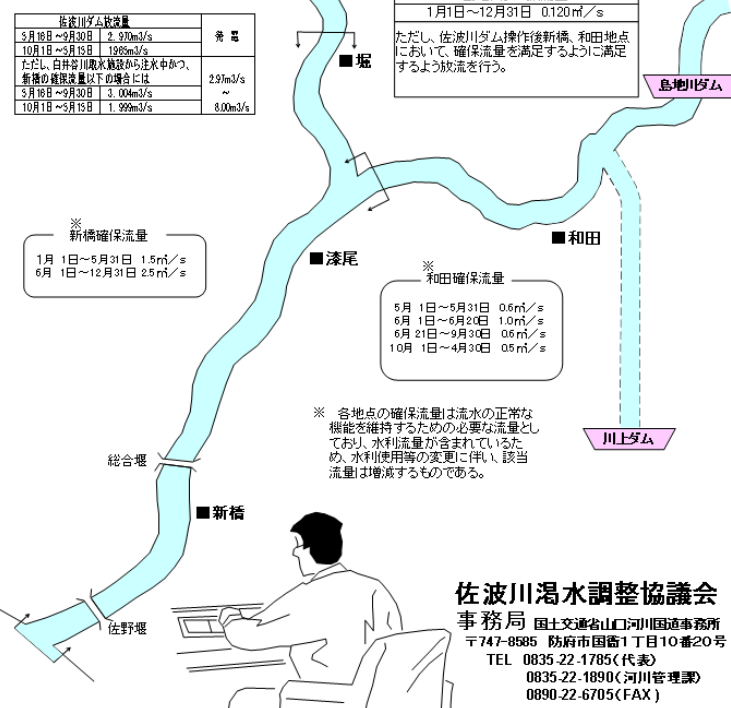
| 佐波川ダム放流量 | | 備考 |
|---|---|---|
| 3月16日～9月30日 | 2.970m3/s | |
| 10月1日～3月15日 | 1.985m3/s | |
| ただし、白井谷川取水施設から注水中かつ、新橋の確保流量以下の場合には | | 2.97m3/s ～ 8.00m3/s |
| 3月16日～9月30日 | 3.004m3/s | |
| 10月1日～3月15日 | 1.999m3/s | |

1月1日～12月31日 0.120m³／s

ただし、佐波川ダム操作後新橋、和田地点において、確保流量を満足するように満足するよう放流を行う。

島地川ダム

■堀

■和田

※
新橋確保流量
1月 1日～5月31日 1.5㎥／s
6月 1日～12月31日 2.5㎥／s

■漆尾

※
和田確保流量
5月 1日～5月31日 0.6㎥／s
6月 1日～6月20日 1.0㎥／s
6月 21日～9月30日 0.6㎥／s
10月 1日～4月30日 0.5㎥／s

※ 各地点の確保流量は流水の正常な機能を維持するための必要な流量としており、水利流量が含まれているため、水利使用等の変更に伴い、該当流量は増減するものである。

川上ダム

総合堰

■新橋

佐野堰

佐波川渇水調整協議会
事務局 国土交通省山口河川国道事務所
〒747-8585 防府市国衙1丁目10番20号
TEL 0835-22-1785(代表)
0835-22-1890(河川管理課)
0890-22-6705(FAX)